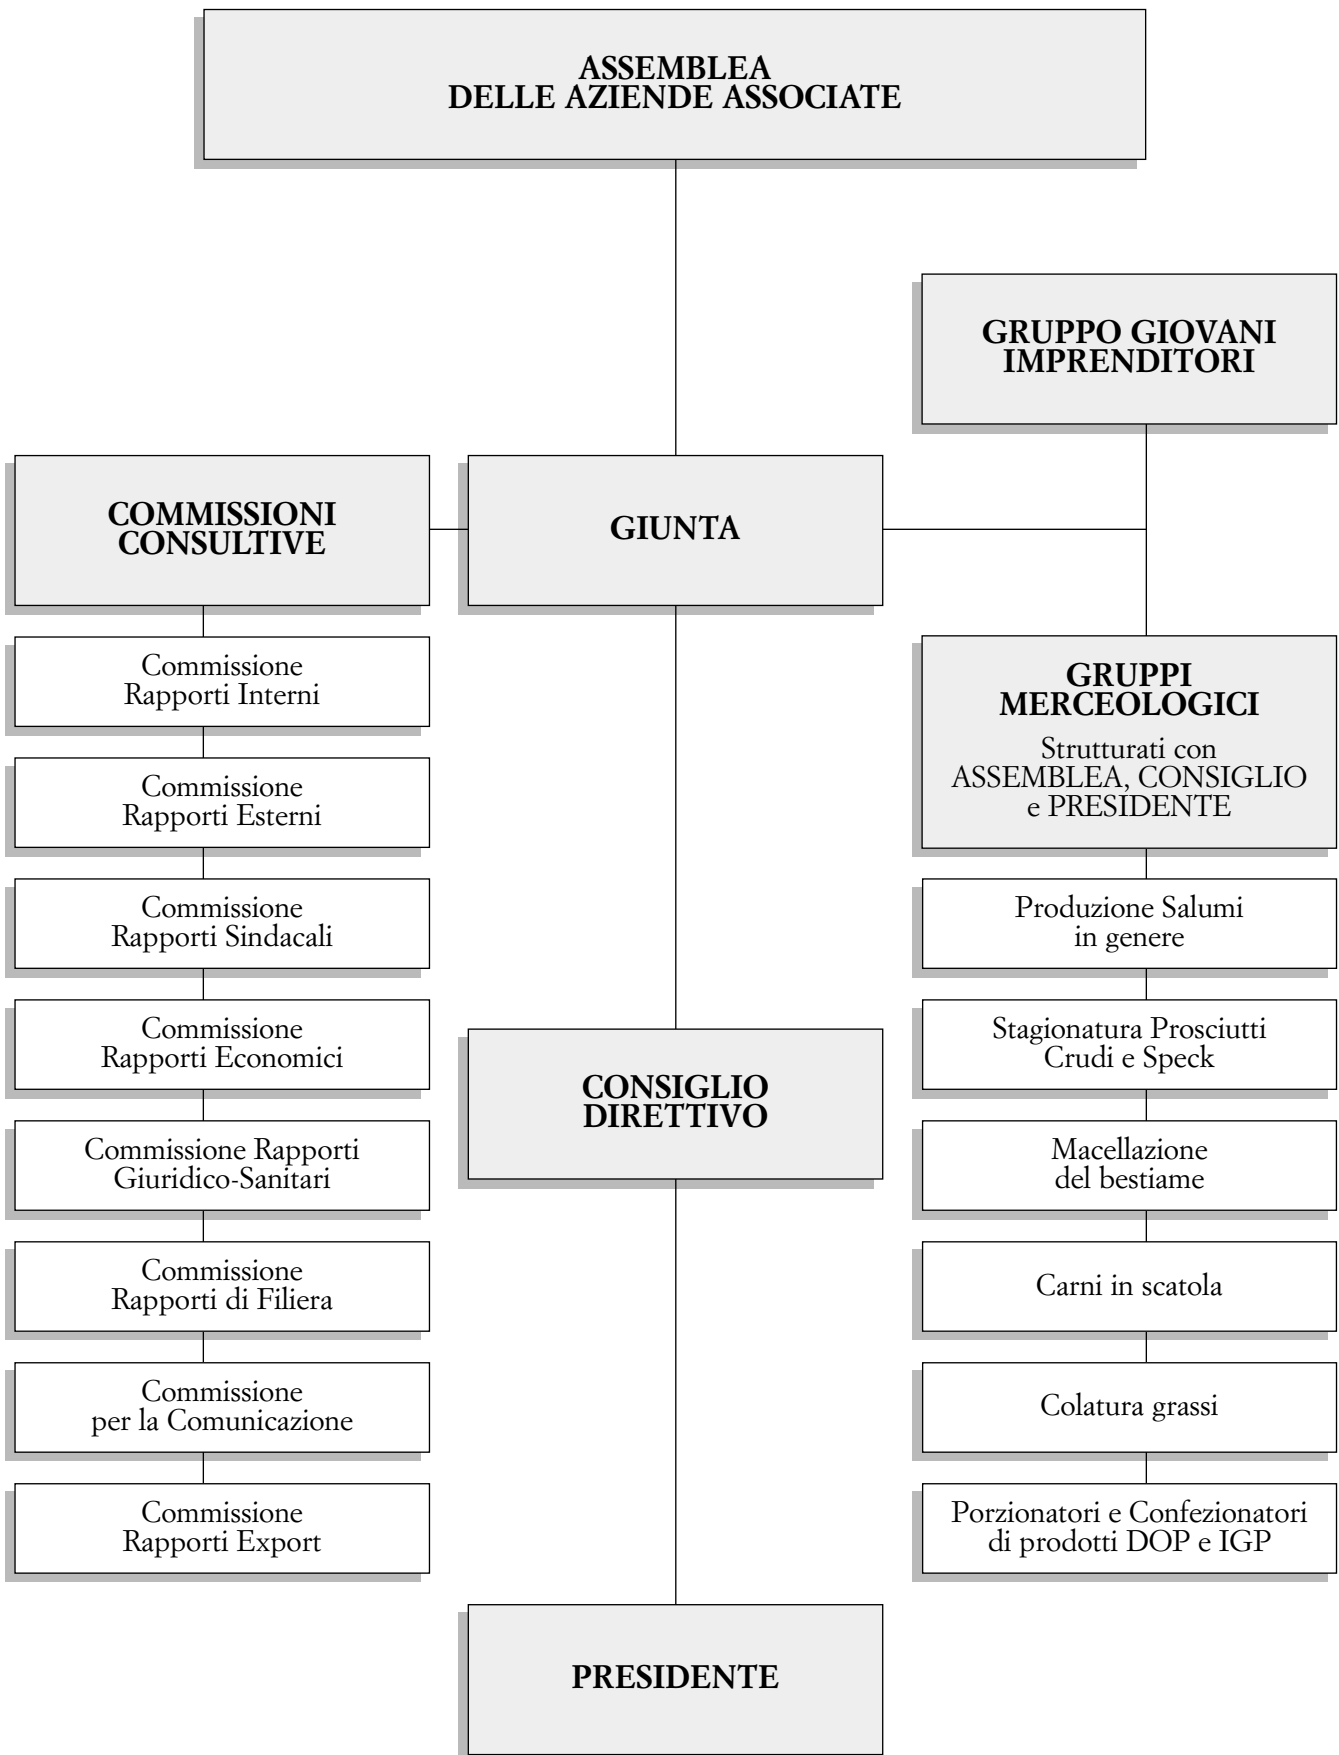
ASSEMBLEA
DELLE AZIENDE ASSOCIATE

GRUPPO GIOVANI IMPRENDITORI

COMMISSIONI CONSULTIVE

GIUNTA

Commissione Rapporti Interni

Commissione Rapporti Esterni

Commissione Rapporti Sindacali

Commissione Rapporti Economici

Commissione Rapporti Giuridico-Sanitari

Commissione Rapporti di Filiera

Commissione per la Comunicazione

Commissione Rapporti Export

GRUPPI MERCEOLOGICI

Strutturati con ASSEMBLEA, CONSIGLIO e PRESIDENTE

Produzione Salumi in genere

Stagionatura Prosciutti Crudi e Speck

Macellazione del bestiame

Carni in scatola

Colatura grassi

Porzionatori e Confezionatori di prodotti DOP e IGP

CONSIGLIO DIRETTIVO

PRESIDENTE